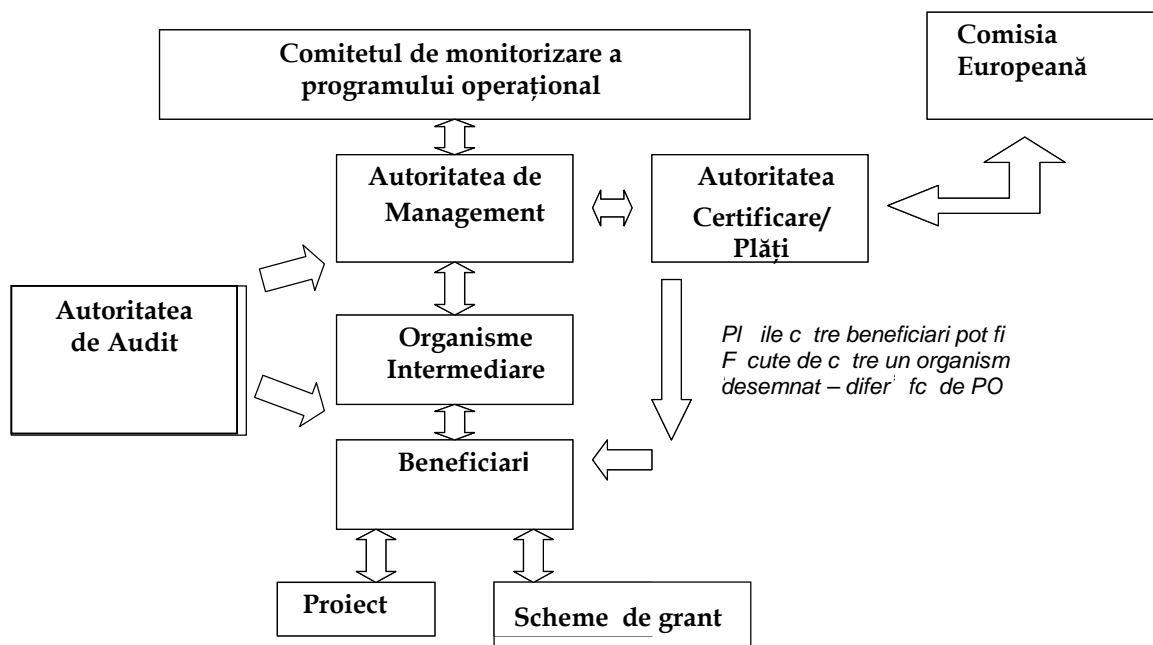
Comitetul de monitorizare a programului operațional

Comisia Europeană

Autoritatea de Management

Autoritatea Certificare/ Plăți

Autoritatea de Audit

Organisme Intermediare

Pl ile c tre beneficiari pot fi F cute de c tre un organism desemnat – difer fc de PO

Beneficiari

Proiect

Scheme de grant